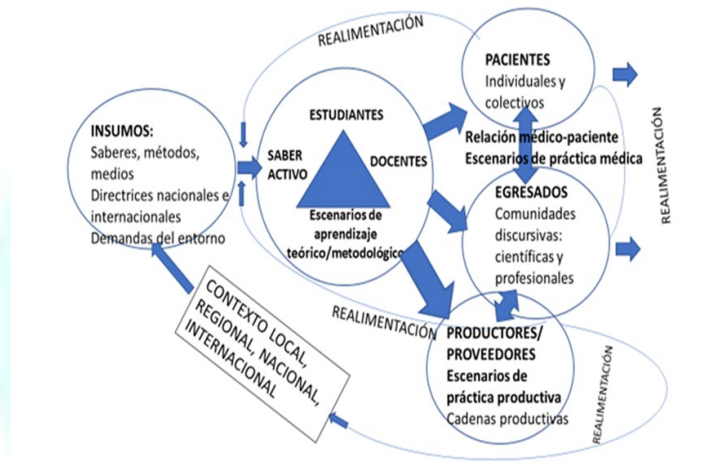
REALIMENTACIÓN

INSUMOS:
Saberes, métodos, medios
Directrices nacionales e internacionales
Demandas del entorno

SABER ACTIVO

ESTUDIANTES

DOCENTES

Escenarios de aprendizaje teórico/metodológico

PACIENTES
Individuales y colectivos

Relación médico-paciente
Escenarios de práctica médica

EGRESADOS
Comunidades discursivas: científicas y profesionales

REALIMENTACIÓN

REALIMENTACIÓN

PRODUCTORES/ PROVEEDORES
Escenarios de práctica productiva
Cadenas productivas

REALIMENTACIÓN

CONTEXTO LOCAL, REGIONAL, NACIONAL, INTERNACIONAL